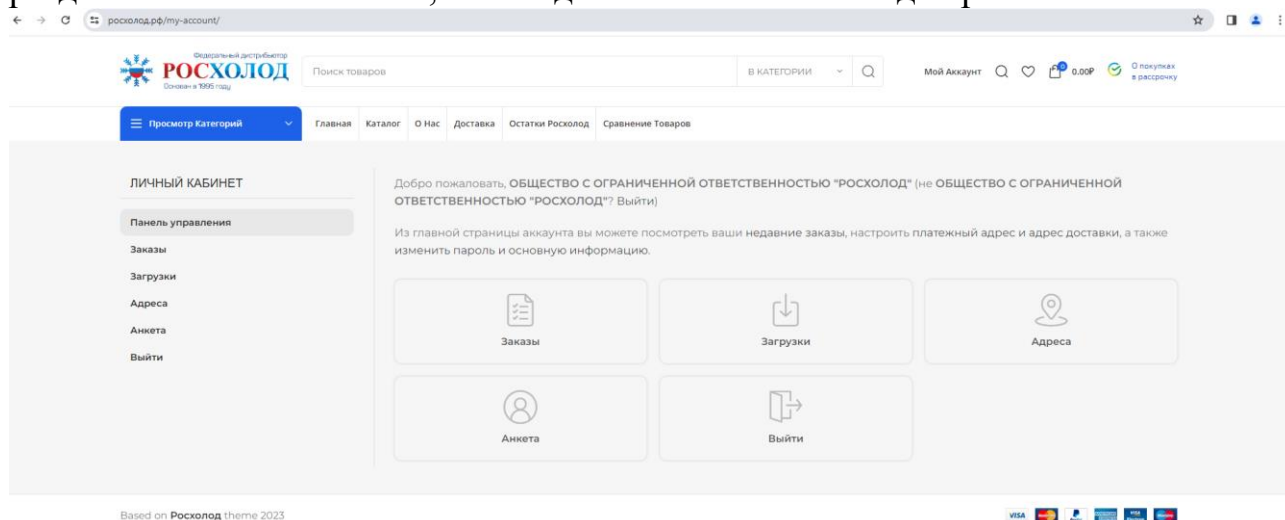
росхолод.рф/my-account/

Федеральный дистрибьютор
РОСХОЛОД
Основан в 1995 году

Поиск товаров
В КАТЕГОРИИ

Мой Аккаунт
0
0.00₽
О покупках в рассрочку

Просмотр Категорий
Главная Каталог О Нас Доставка Остатки Росхолод Сравнение Товаров

ЛИЧНЫЙ КАБИНЕТ

Панель управления
Заказы
Загрузки
Адреса
Анкета
Выйти

Добро пожаловать, ОБЩЕСТВО С ОГРАНИЧЕННОЙ ОТВЕТСТВЕННОСТЬЮ "РОСХОЛОД" (не ОБЩЕСТВО С ОГРАНИЧЕННОЙ ОТВЕТСТВЕННОСТЬЮ "РОСХОЛОД"? Выйти)

Из главной страницы аккаунта вы можете посмотреть ваши недавние заказы, настроить платежный адрес и адрес доставки, а также изменить пароль и основную информацию.

Заказы
Загрузки
Адреса
Анкета
Выйти

Based on Росхолод theme 2023

VISA